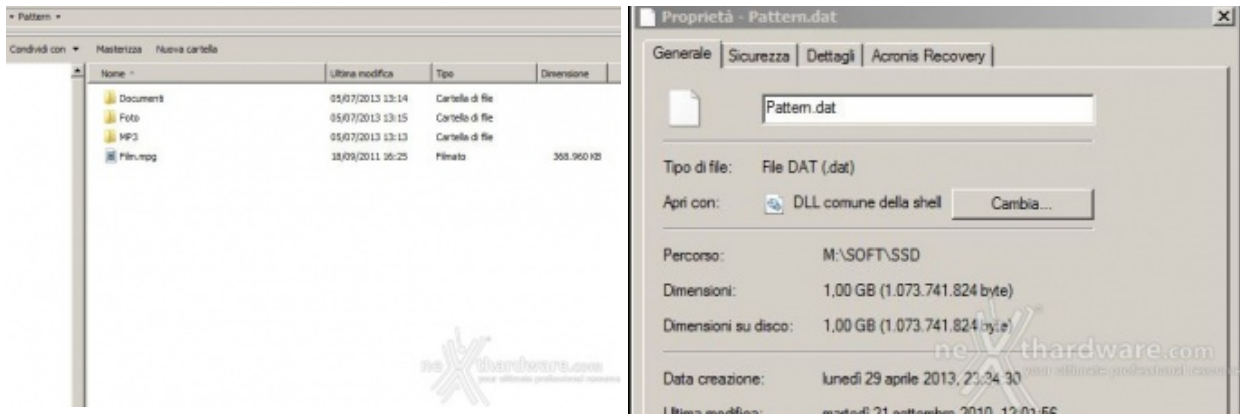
▸ Pattern ▸

Condividi con ▾ Masterizza Nuova cartella

| Nome | Ultima modifica | Tipo | Dimensione |
|---|---|---|---|
| Documenti | 05/07/2013 13:14 | Cartella di file | |
| Foto | 05/07/2013 13:15 | Cartella di file | |
| MP3 | 05/07/2013 13:13 | Cartella di file | |
| Film.mpg | 18/09/2011 16:25 | Filmato | 368.960 KB |

nexthardware.com

Proprietà - Pattern.dat

Generale | Sicurezza | Dettagli | Acronis Recovery

Pattern.dat

Tipo di file: File DAT (.dat)

Apri con: DLL comune della shell Cambia...

Percorso: M:\SOFT\SSD

Dimensioni: 1,00 GB (1.073.741.824 byte)

Dimensioni su disco: 1,00 GB (1.073.741.824 byte)

nexthardware.com

Data creazione: lunedì 29 aprile 2013, 23:34:30

Ultima modifica: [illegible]